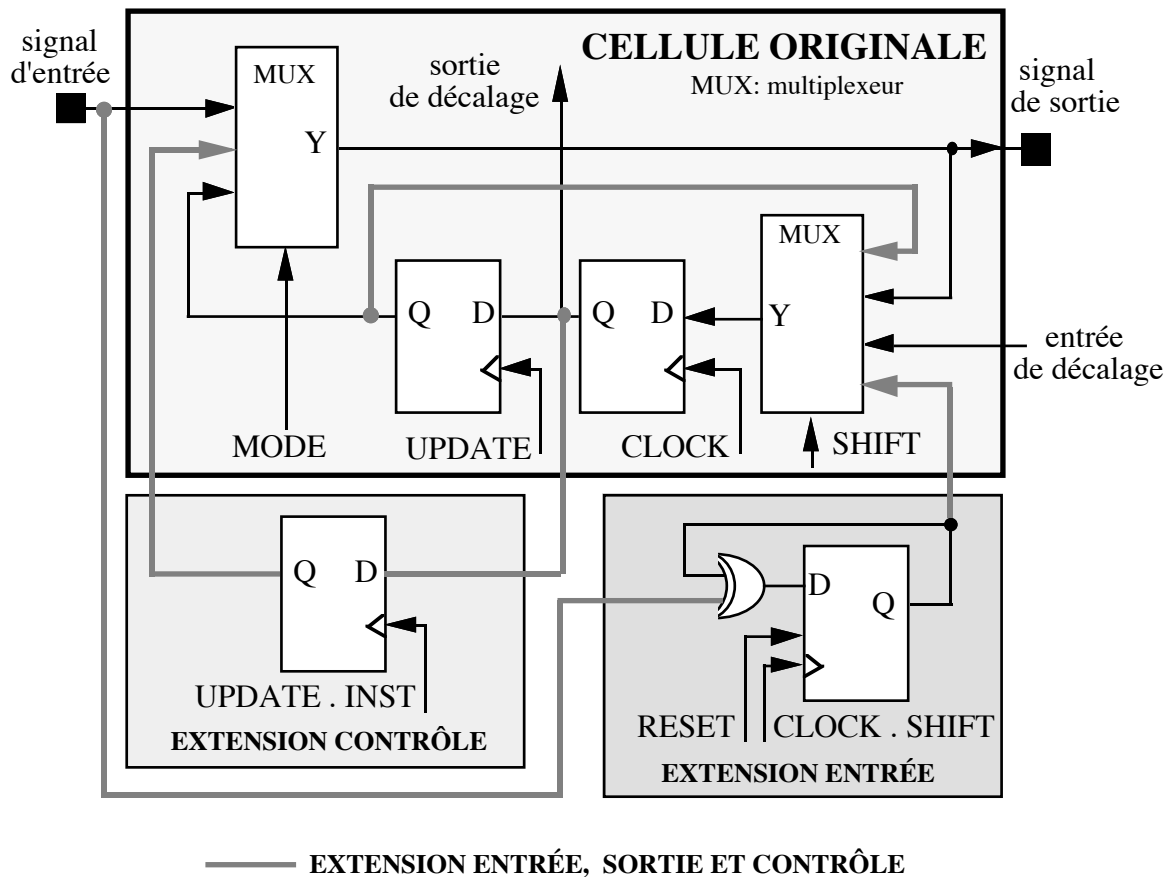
signal d'entrée

MUX

Y

sortie de décalage

CELLULE ORIGINALE

MUX: multiplexeur

signal de sortie

MUX

Q D

Q D

Y

entrée de décalage

MODE

UPDATE

CLOCK

SHIFT

Q D

UPDATE . INST

EXTENSION CONTRÔLE

D

Q

RESET

CLOCK . SHIFT

EXTENSION ENTRÉE

EXTENSION ENTRÉE, SORTIE ET CONTRÔLE